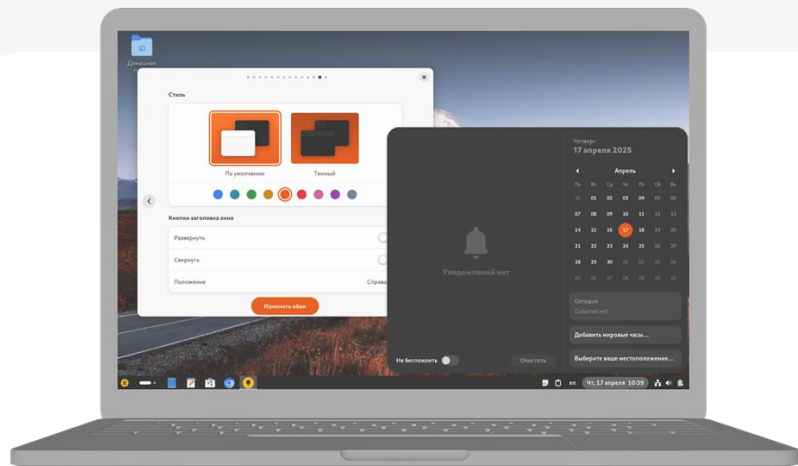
Домашняя

Стиль

По умолчанию

Темный

Кнопки заголовка окна

Развернуть

Свернуть

Положение

Справа

Изменить обои

Уведомлений нет

Не беспокоить

Очистить

Четверг

17 апреля 2025

Апрель

| Пн | Вт | Ср | Чт | Пт | Сб | Вс |
|---|---|---|---|---|---|---|
| 31 | 01 | 02 | 03 | 04 | 05 | 06 |
| 07 | 08 | 09 | 10 | 11 | 12 | 13 |
| 14 | 15 | 16 | 17 | 18 | 19 | 20 |
| 21 | 22 | 23 | 24 | 25 | 26 | 27 |
| 28 | 29 | 30 | 01 | 02 | 03 | 04 |
| 05 | 06 | 07 | 08 | 09 | 10 | 11 |

Сегодня

Событий нет

Добавить мировые часы…

Выберите ваше местоположение…

en

Чт, 17 апреля 10:39